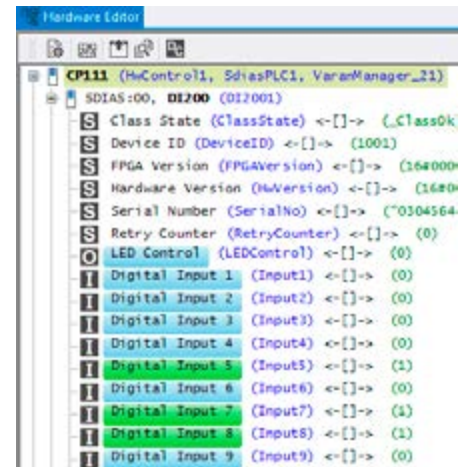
Hardware Editor

CP111 (HwControl1, SdiasPLC1, VaranManager_21)
SDIAS:00, DI200 (DI2001)
S Class State (ClassState) <-[]-> (_ClassOk
S Device ID (DeviceID) <-[]-> (1001)
S FPGA Version (FPGAVersion) <-[]-> (16#000
S Hardware Version (HwVersion) <-[]-> (16#0
S Serial Number (SerialNo) <-[]-> ("0304564
S Retry Counter (RetryCounter) <-[]-> (0)
O LED Control (LEDControl) <-[]-> (0)
I Digital Input 1 (Input1) <-[]-> (0)
I Digital Input 2 (Input2) <-[]-> (0)
I Digital Input 3 (Input3) <-[]-> (0)
I Digital Input 4 (Input4) <-[]-> (0)
I Digital Input 5 (Input5) <-[]-> (1)
I Digital Input 6 (Input6) <-[]-> (0)
I Digital Input 7 (Input7) <-[]-> (1)
I Digital Input 8 (Input8) <-[]-> (1)
I Digital Input 9 (Input9) <-[]-> (0)